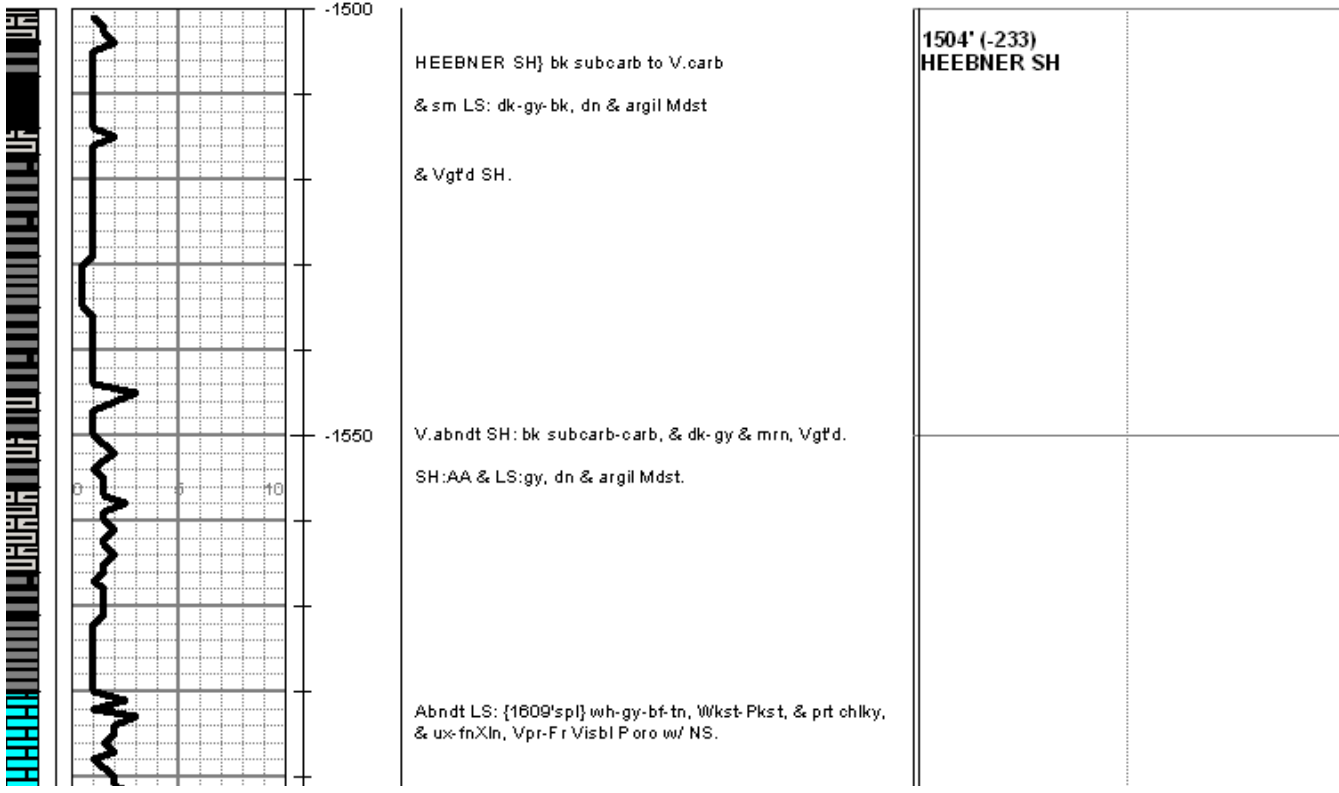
-1500

HEEBNER SH} bk subcarb to V.carb

& sm LS: dk-gy-bk, dn & argil Mdst

& Vgt'd SH.

-1550

0 5 10

V.abndt SH: bk subcarb-carb, & dk-gy & mrn, Vgt'd.

SH:AA & LS:gy, dn & argil Mdst.

Abndt LS: {1609'spl} wh-gy-bf-tn, Wkst-Pkst, & prt chlky, & ux-fnXln, Vpr-Fr Visbl Poro w/ NS.

1504' (-233)
HEEBNER SH